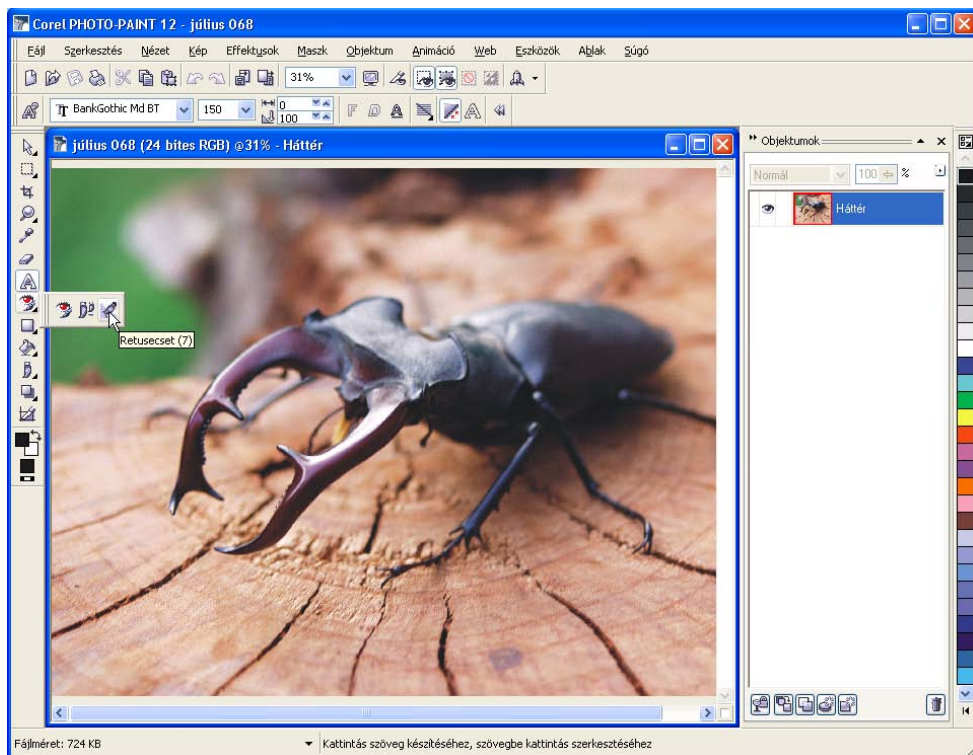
Corel PHOTO-PAINT 12 - július 068

Fájl Szerkesztés Nézet Kép Effektusok Maszk Objektum Animáció Web Eszközök Ablak Súgó

31%

BankGothic Md BT 150 0 100

július 068 (24 bites RGB) @31% - Háttér

Retusecset (7)

Objektumok

Normál 100 %

Háttér

Fájlméret: 724 KB

Kattintás szöveg készítéséhez, szövegbe kattintás szerkesztéséhez